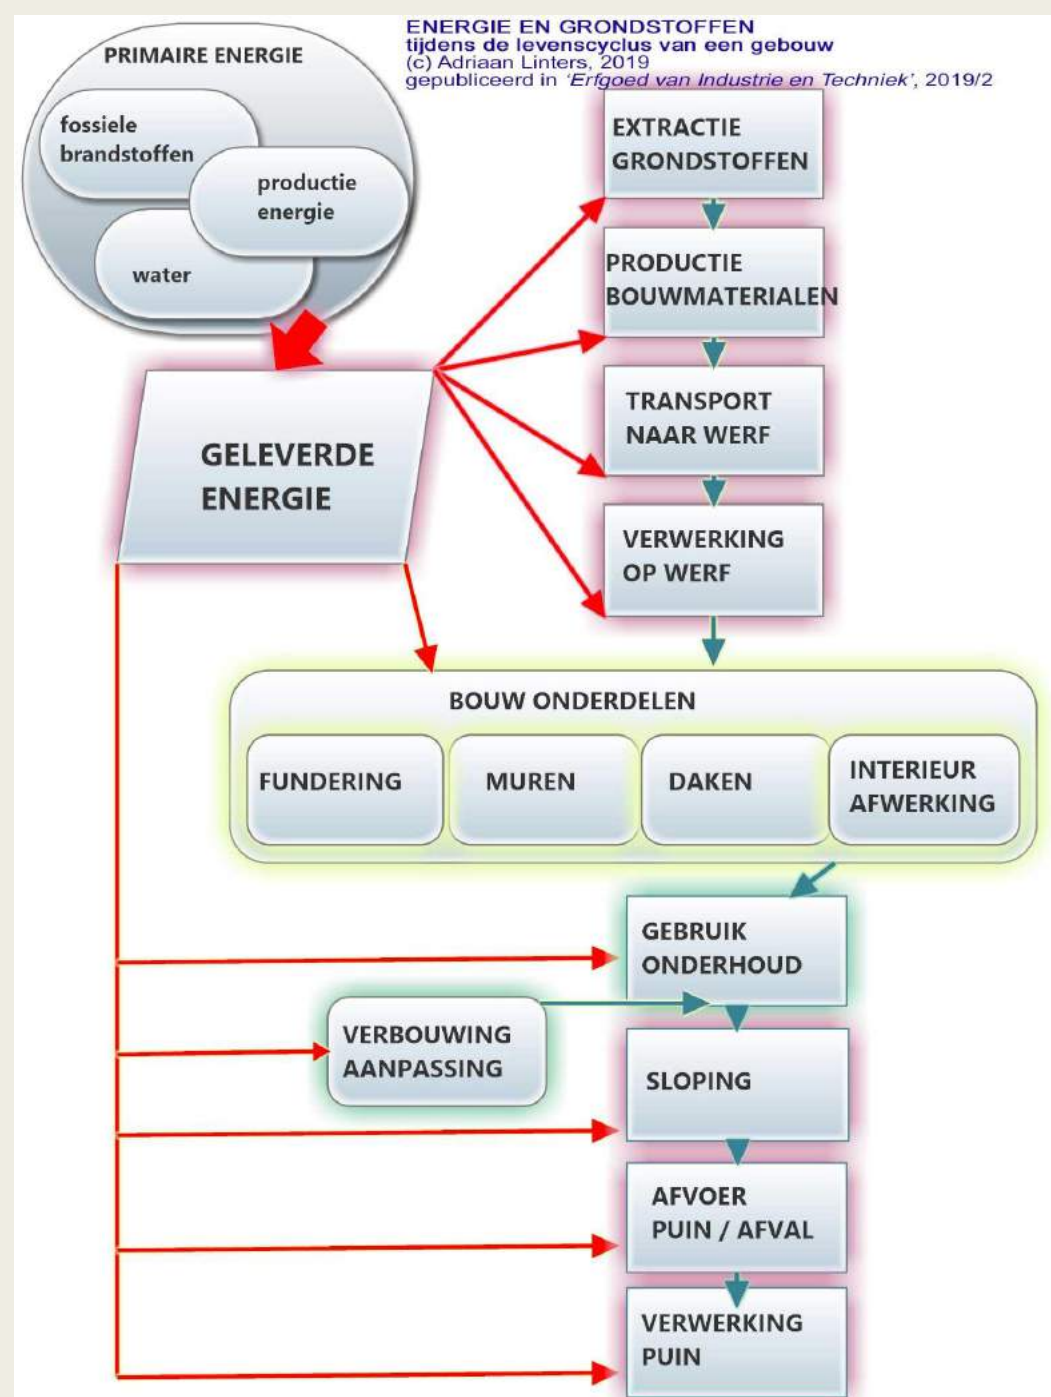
ENERGIE EN GRONDSTOFFEN
tijdens de levenscyclus van een gebouw
(c) Adriaan Linters, 2019
gepubliceerd in 'Erfgoed van Industrie en Techniek', 2019/2

PRIMAIRE ENERGIE

fossiele brandstoffen

productie energie

water

GELEVERDE ENERGIE

EXTRACTIE GRONDSTOFFEN

PRODUCTIE BOUWMATERIALEN

TRANSPORT NAAR WERF

VERWERKING OP WERF

BOUW ONDERDELEN

FUNDERING

MUREN

DAKEN

INTERIEUR AFWERKING

GEBRUIK ONDERHOUD

VERBOUWING AANPASSING

SLOPING

AFVOER PUIN / AFVAL

VERWERKING PUIN